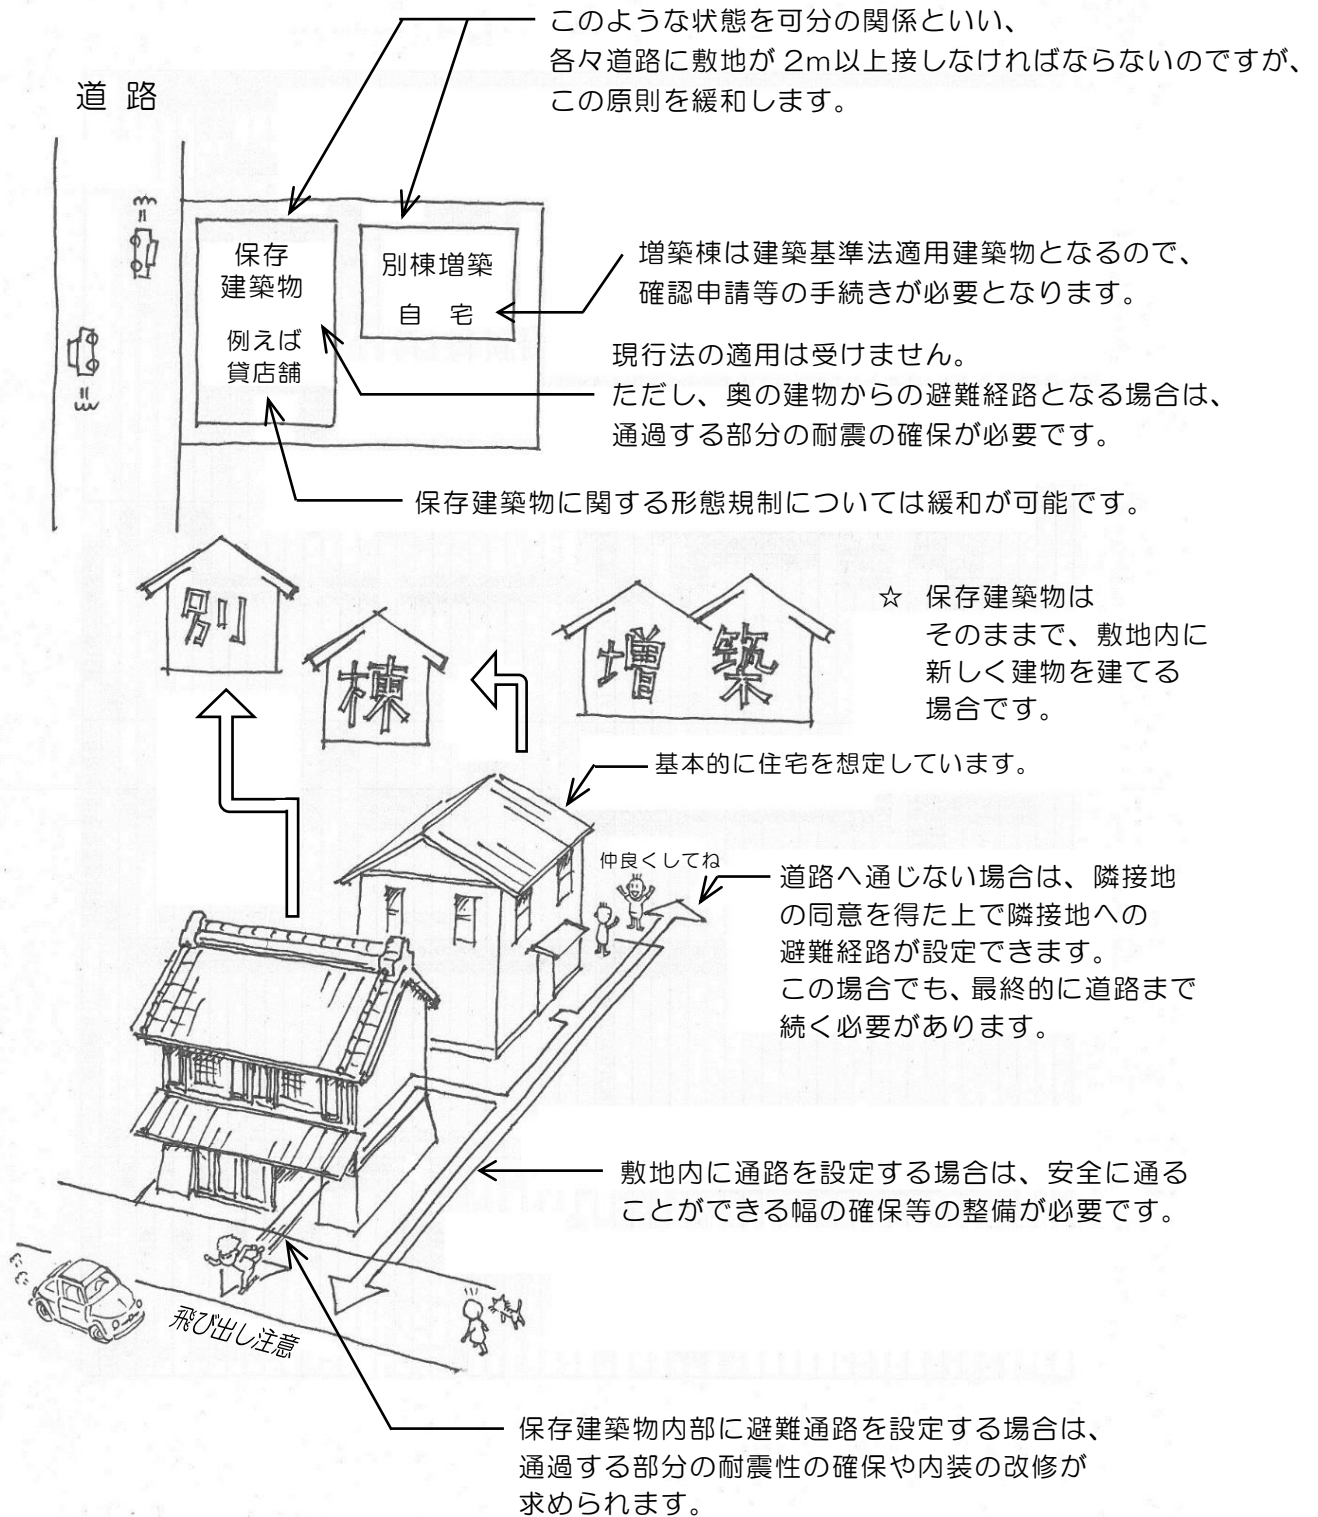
このような状態を可分の関係といい、
各々道路に敷地が 2m以上接しなければならないのですが、
この原則を緩和します。

道 路

保存
建築物

例えば
貸店舗

別棟増築

自 宅

増築棟は建築基準法適用建築物となるので、
確認申請等の手続きが必要となります。

現行法の適用は受けません。
ただし、奥の建物からの避難経路となる場合は、
通過する部分の耐震の確保が必要です。

保存建築物に関する形態規制については緩和が可能です。

別

棟

増 築

☆ 保存建築物は
そのままで、敷地内に
新しく建物を建てる
場合です。

基本的に住宅を想定しています。

仲良くしてね

道路へ通じない場合は、隣接地の同意を得た上で隣接地への避難経路が設定できます。
この場合でも、最終的に道路まで続く必要があります。

敷地内に通路を設定する場合は、安全に通ることができる幅の確保等の整備が必要です。

飛び出し注意

保存建築物内部に避難通路を設定する場合は、
通過する部分の耐震性の確保や内装の改修が
求められます。